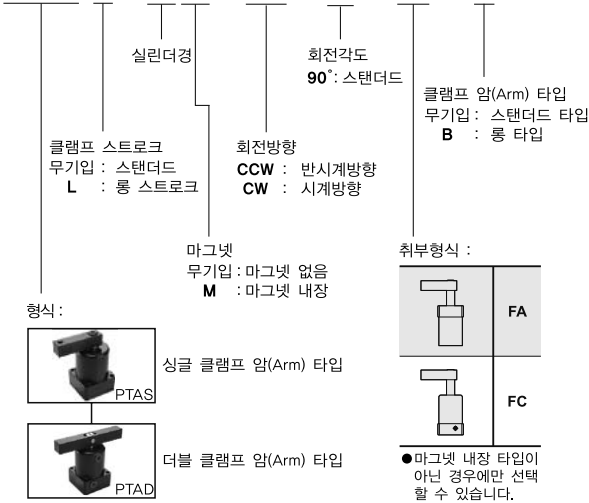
실린더경

회전각도
90˚: 스탠더드

클램프 암(Arm) 타입
무기입 : 스탠더드 타입
B : 롱 타입

클램프 스트로크
무기입 : 스탠더드
L : 롱 스트로크

회전방향
CCW : 반시계방향
CW : 시계방향

마그넷
무기입 : 마그넷 없음
M : 마그넷 내장

취부형식 :

FA

FC

●마그넷 내장 타입이 아닌 경우에만 선택할 수 있습니다.

형식 :

PTAS

싱글 클램프 암(Arm) 타입

PTAD

더블 클램프 암(Arm) 타입